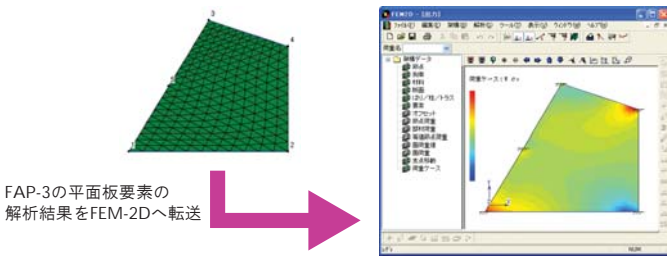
3
4
5
1
2

FAP-3の平面板要素の解析結果をFEM-2Dへ転送

FEM2D - [出力]
ファイル(F) 編集(E) 解析(A) ツール(T) 表示(V) ウィンドウ(W) ヘルプ(H)
荷重名
解析データ
節点
要素
材料
断面
荷重ケース
荷重ケース: 1 σx
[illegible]